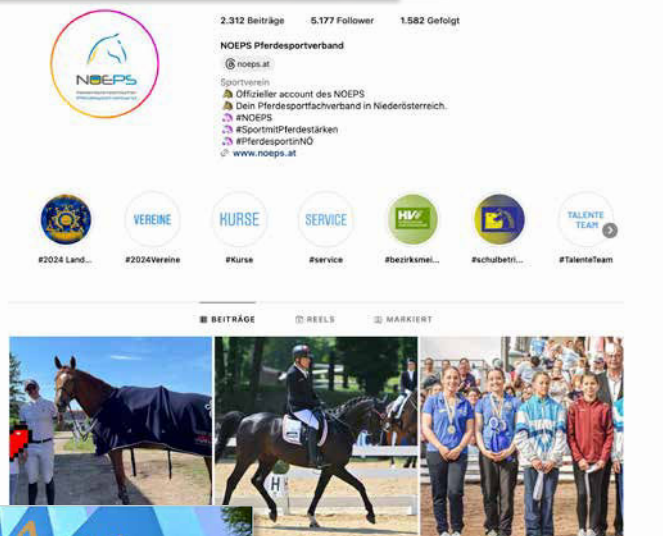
NOEPS

2.312 Beiträge 5.177 Follower 1.582 Gefolgt

NOEPS Pferdesportverband

noeps.at

Sportverein
Offizieller account des NOEPS
Dein Pferdesportfachverband in Niederösterreich.
#NOEPS
#SportmitPferdestärken
#PferdesportinNÖ
www.noeps.at

VEREINE KURSE SERVICE HV TALENTE TEAM

#2024 Land... #2024Vereine #Kurse #service #bezirksmei... #schulbetri... #TalenteTeam

BEITRÄGE REELS MARKIERT